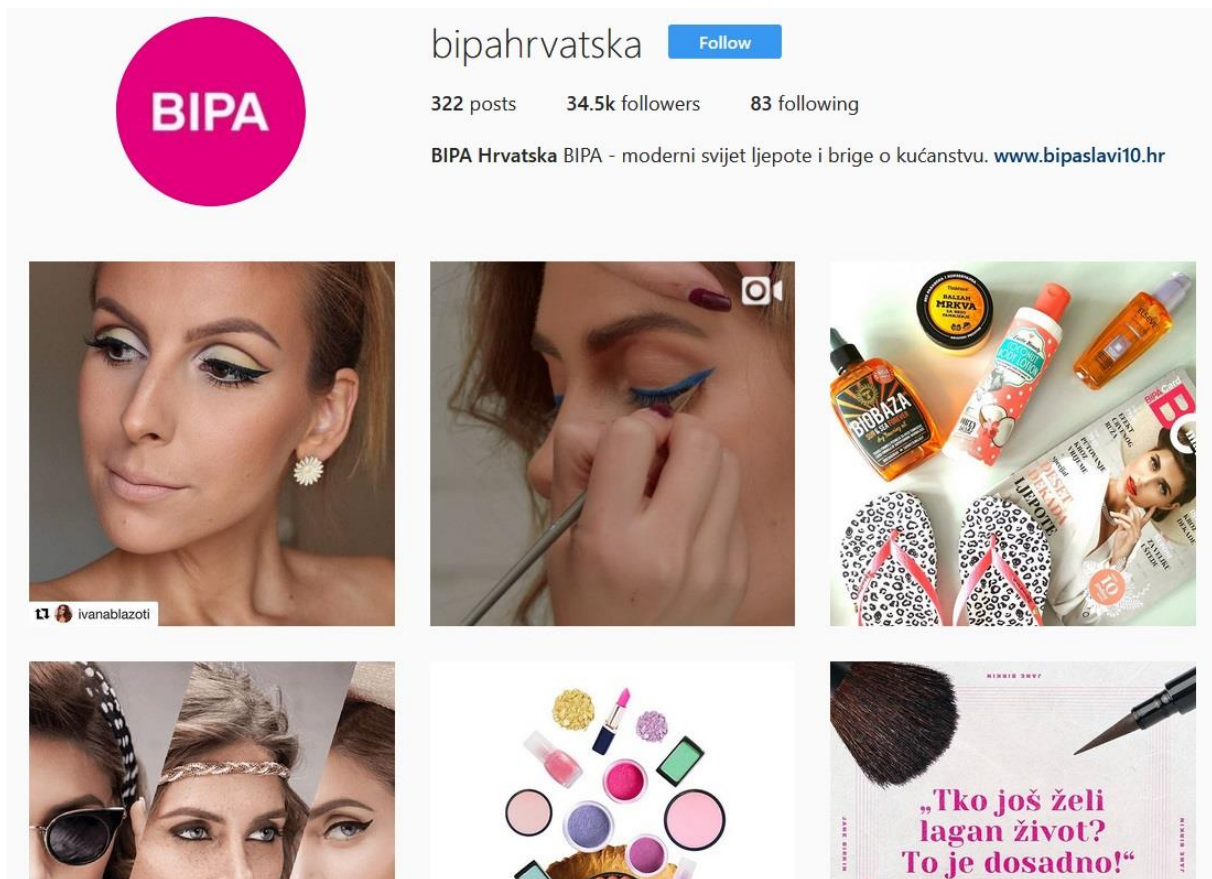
BIPA

bipahrvatska Follow

322 posts 34.5k followers 83 following

BIPA Hrvatska BIPA - moderni svijet ljepote i brige o kućanstvu. www.bipaslavi10.hr

ivanablazoti

BALSAM MRKVA

BIOBAZA

BIPA

LJEPOTE

JANE BIRKIN

„Tko još želi lagan život? To je dosadno!"

JANE BIRKIN

JANE BIRKIN